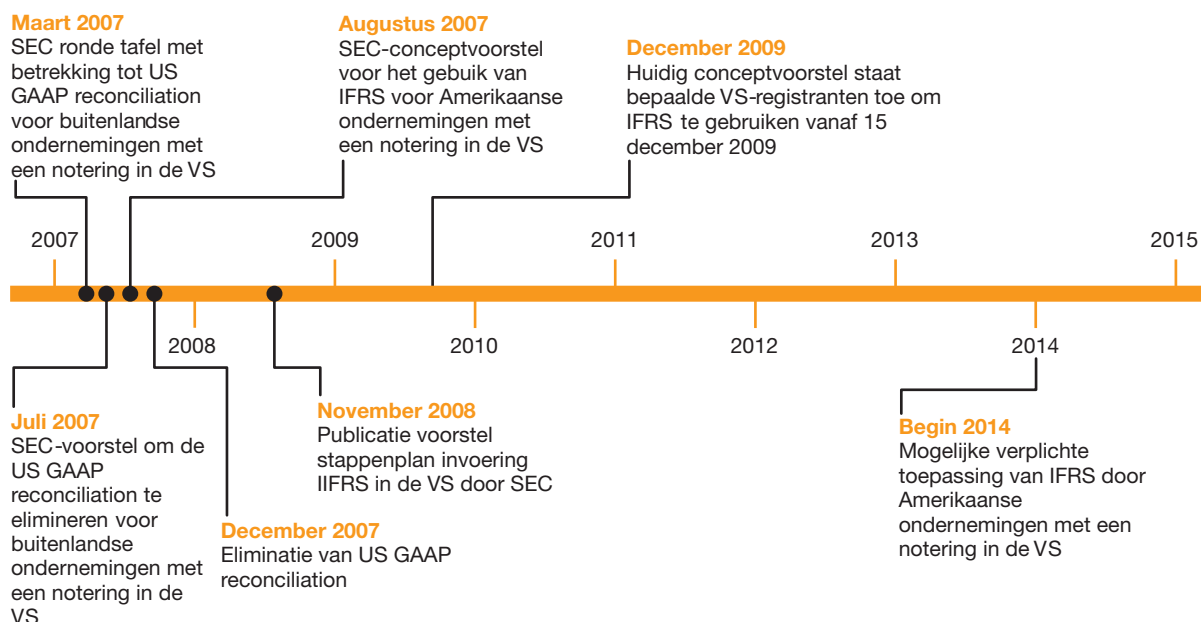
**Maart 2007**
SEC ronde tafel met betrekking tot US GAAP reconciliation voor buitenlandse ondernemingen met een notering in de VS

**Augustus 2007**
SEC-conceptvoorstel voor het gebuik van IFRS voor Amerikaanse ondernemingen met een notering in de VS

**December 2009**
Huidig conceptvoorstel staat bepaalde VS-registranten toe om IFRS te gebruiken vanaf 15 december 2009

2007 2009 2011 2013 2015

2008 2010 2012 2014

**Juli 2007**
SEC-voorstel om de US GAAP reconciliation te elimineren voor buitenlandse ondernemingen met een notering in de VS

**December 2007**
Eliminatie van US GAAP reconciliation

**November 2008**
Publicatie voorstel stappenplan invoering IIFRS in de VS door SEC

**Begin 2014**
Mogelijke verplichte toepassing van IFRS door Amerikaanse ondernemingen met een notering in de VS